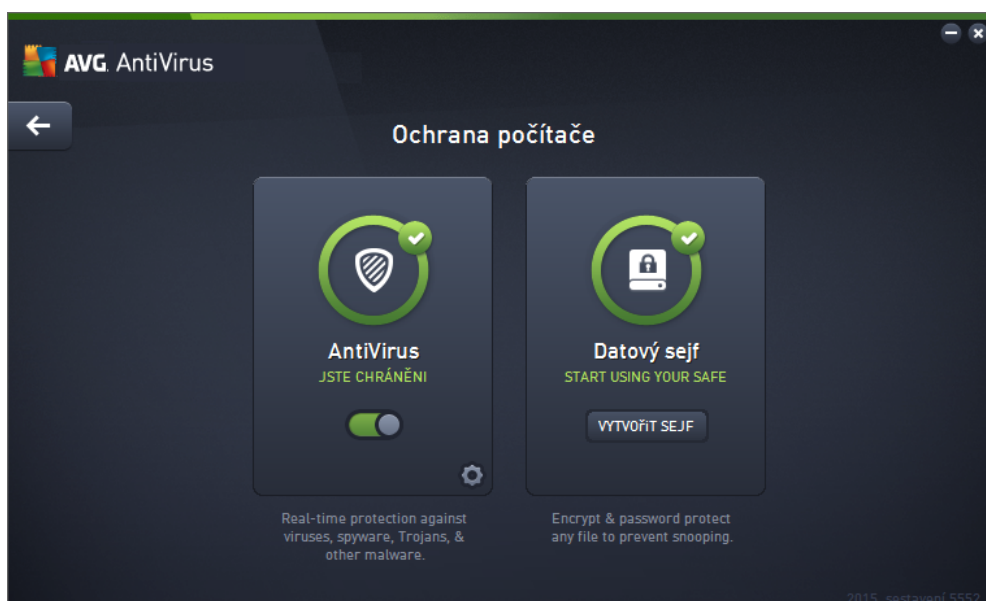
AVG. AntiVirus

Ochrana počítače

AntiVirus
JSTE CHRÁNĚNI

Datový sejf
START USING YOUR SAFE
VYTVOŘIT SEJF

Real-time protection against viruses, spyware, Trojans, & other malware.

Encrypt & password protect any file to prevent snooping.

2015 sestavení 5552